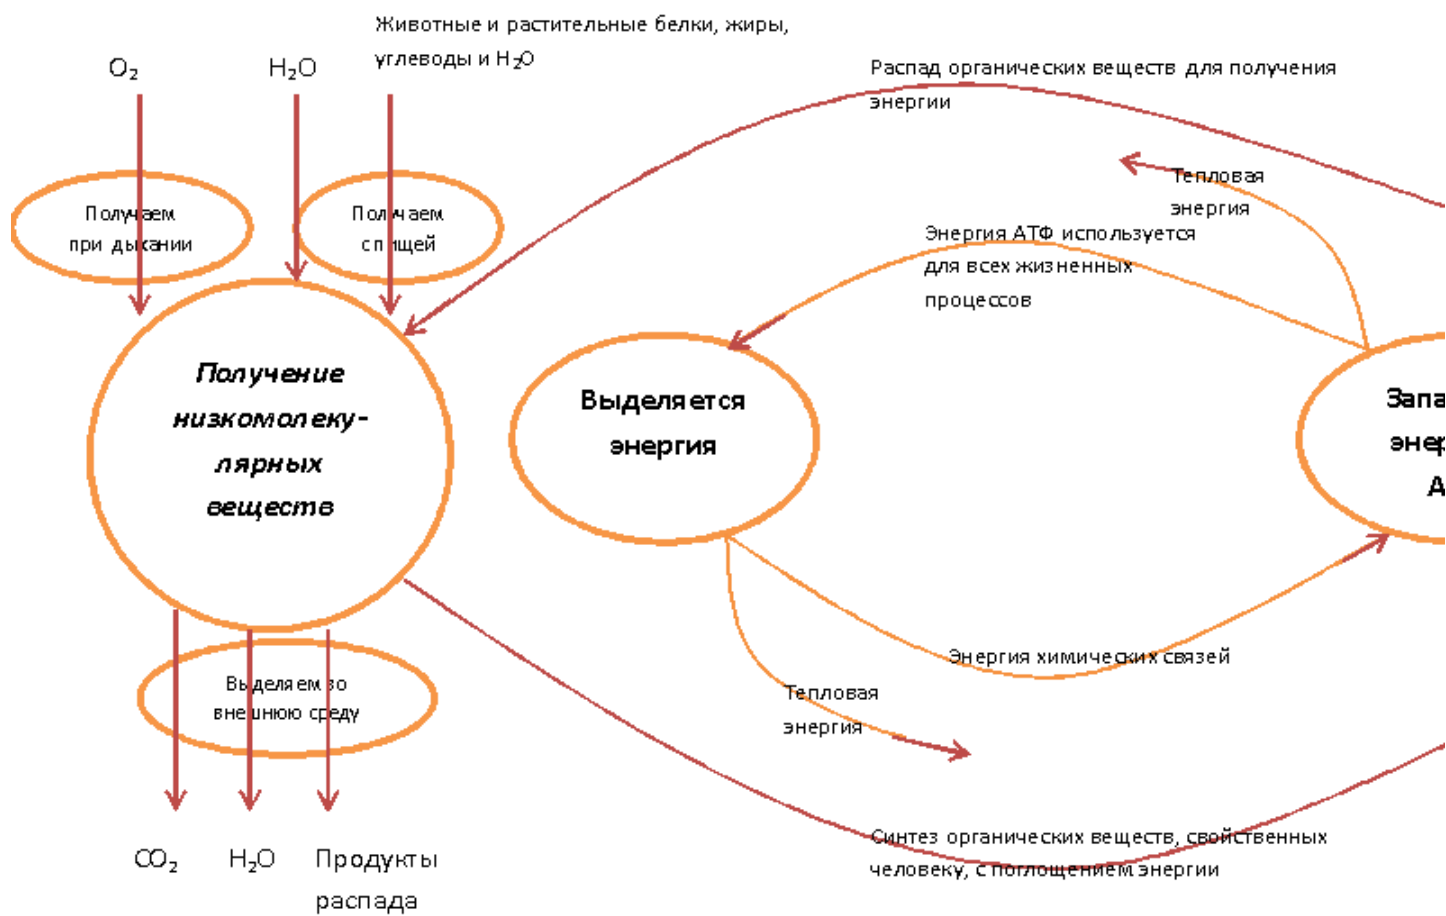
Животные и растительные белки, жиры, углеводы и $H_2O$

$O_2$

$H_2O$

Распад органических веществ для получения энергии

Тепловая энергия

Получаем при дыхании

Получаем с пищей

Энергия АТФ используется для всех жизненных процессов

Получение низкомолекулярных веществ

Выделяется энергия

Запа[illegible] энер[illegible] А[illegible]

Энергия химических связей

Выделяем во внешнюю среду

Тепловая энергия

Синтез органических веществ, свойственных человеку, с поглощением энергии

$CO_2$

$H_2O$

Продукты распада